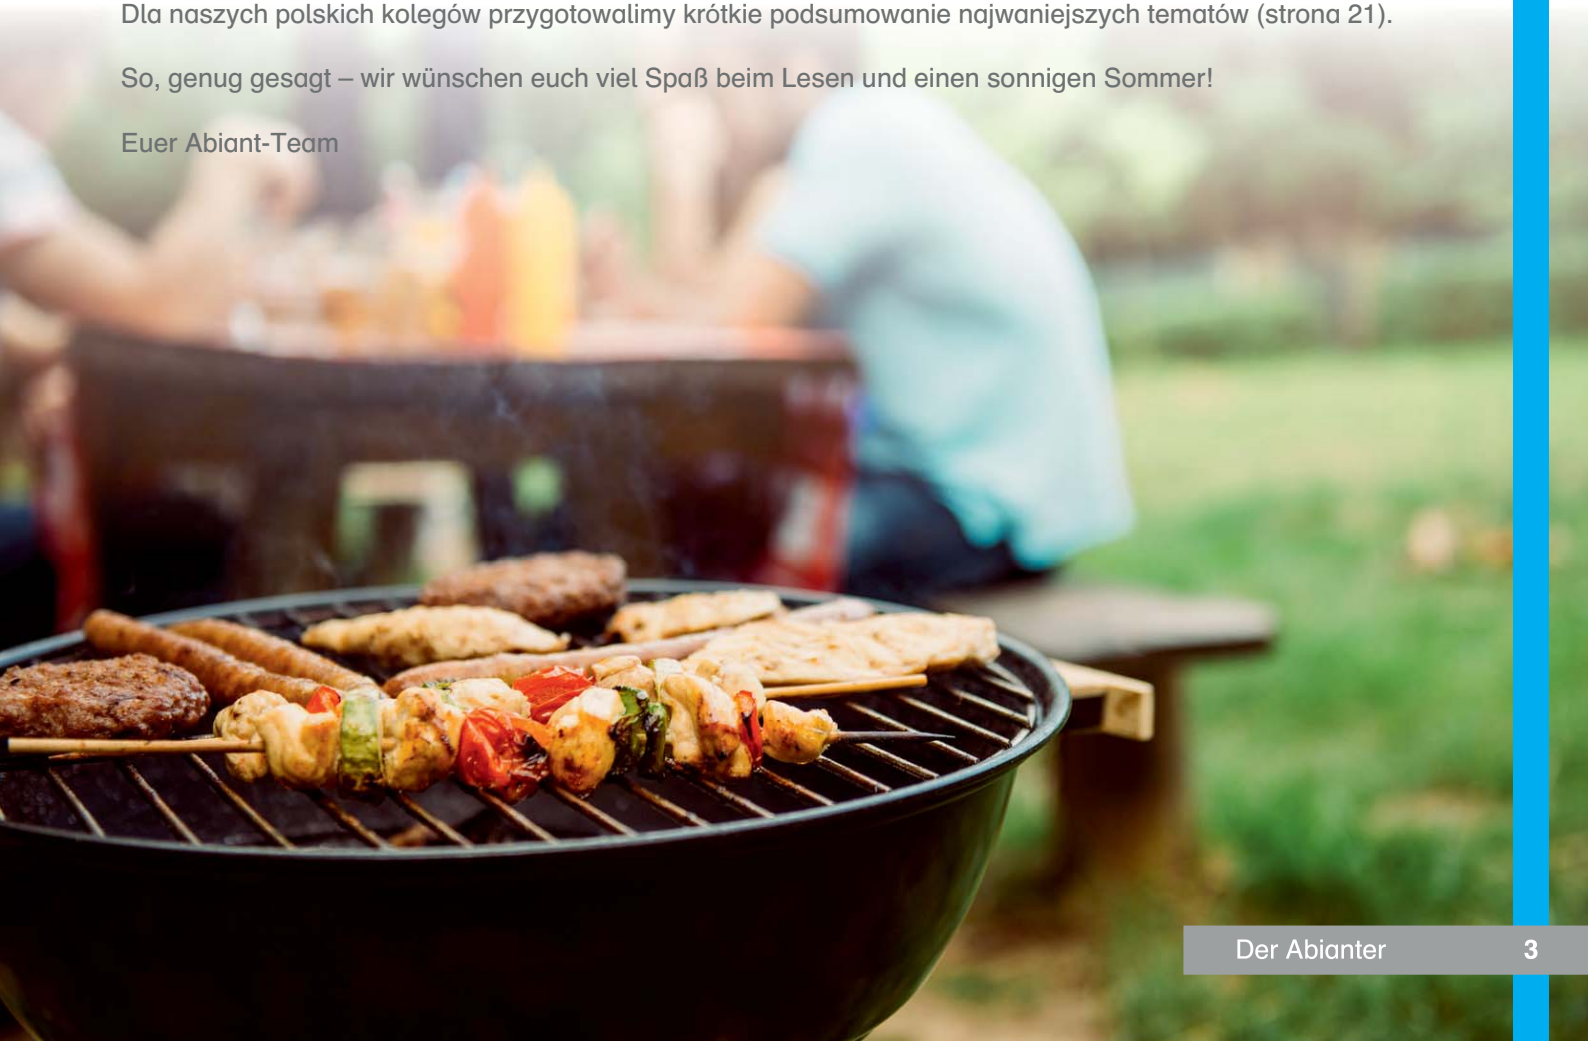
Dla naszych polskich kolegów przygotowalimy krótkie podsumowanie najwaniejszych tematów (strona 21).

So, genug gesagt – wir wünschen euch viel Spaß beim Lesen und einen sonnigen Sommer!

Euer Abiant-Team

Der Abianter 3